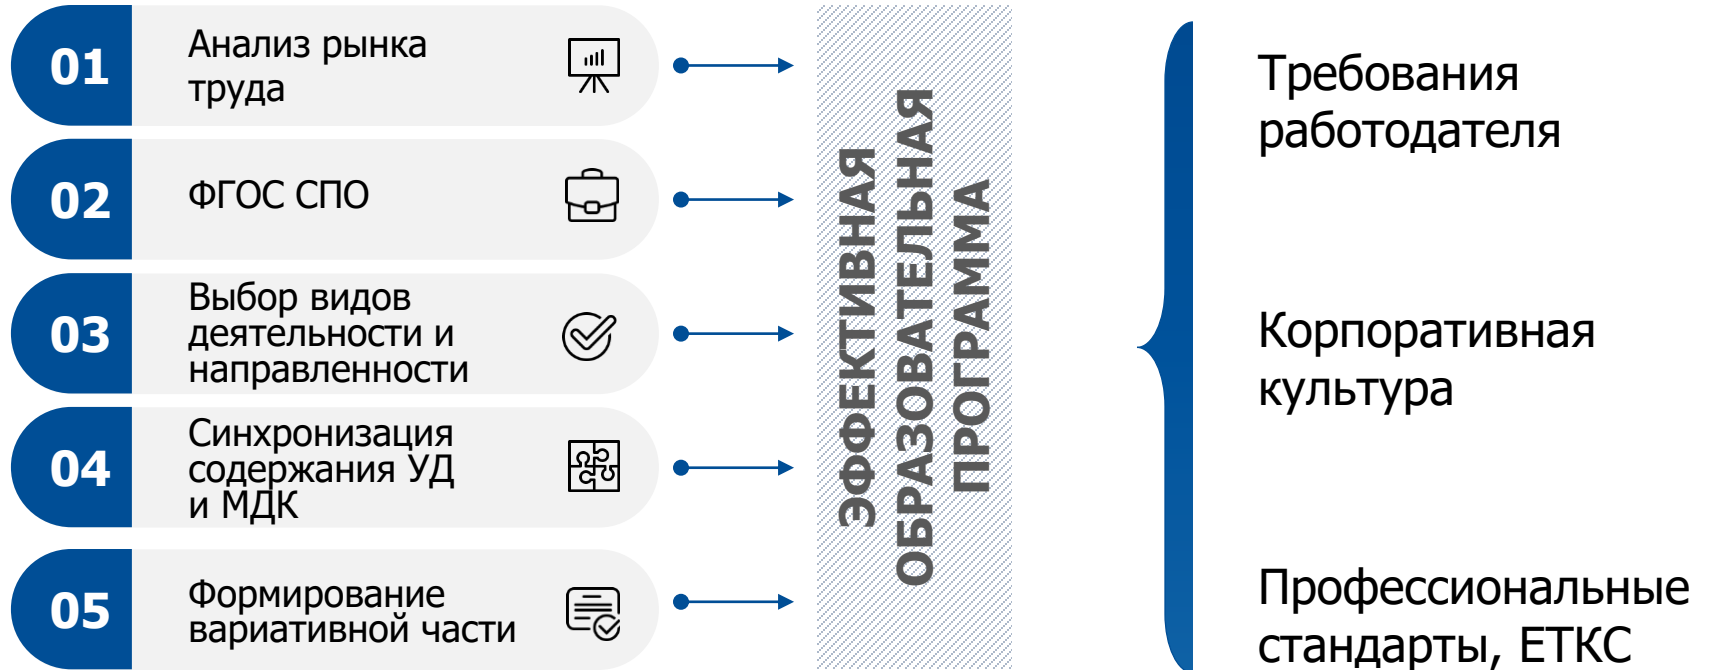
01 Анализ рынка труда

02 ФГОС СПО

03 Выбор видов деятельности и направленности

04 Синхронизация содержания УД и МДК

05 Формирование вариативной части

ЭФФЕКТИВНАЯ ОБРАЗОВАТЕЛЬНАЯ ПРОГРАММА

Требования работодателя

Корпоративная культура

Профессиональные стандарты, ЕТКС